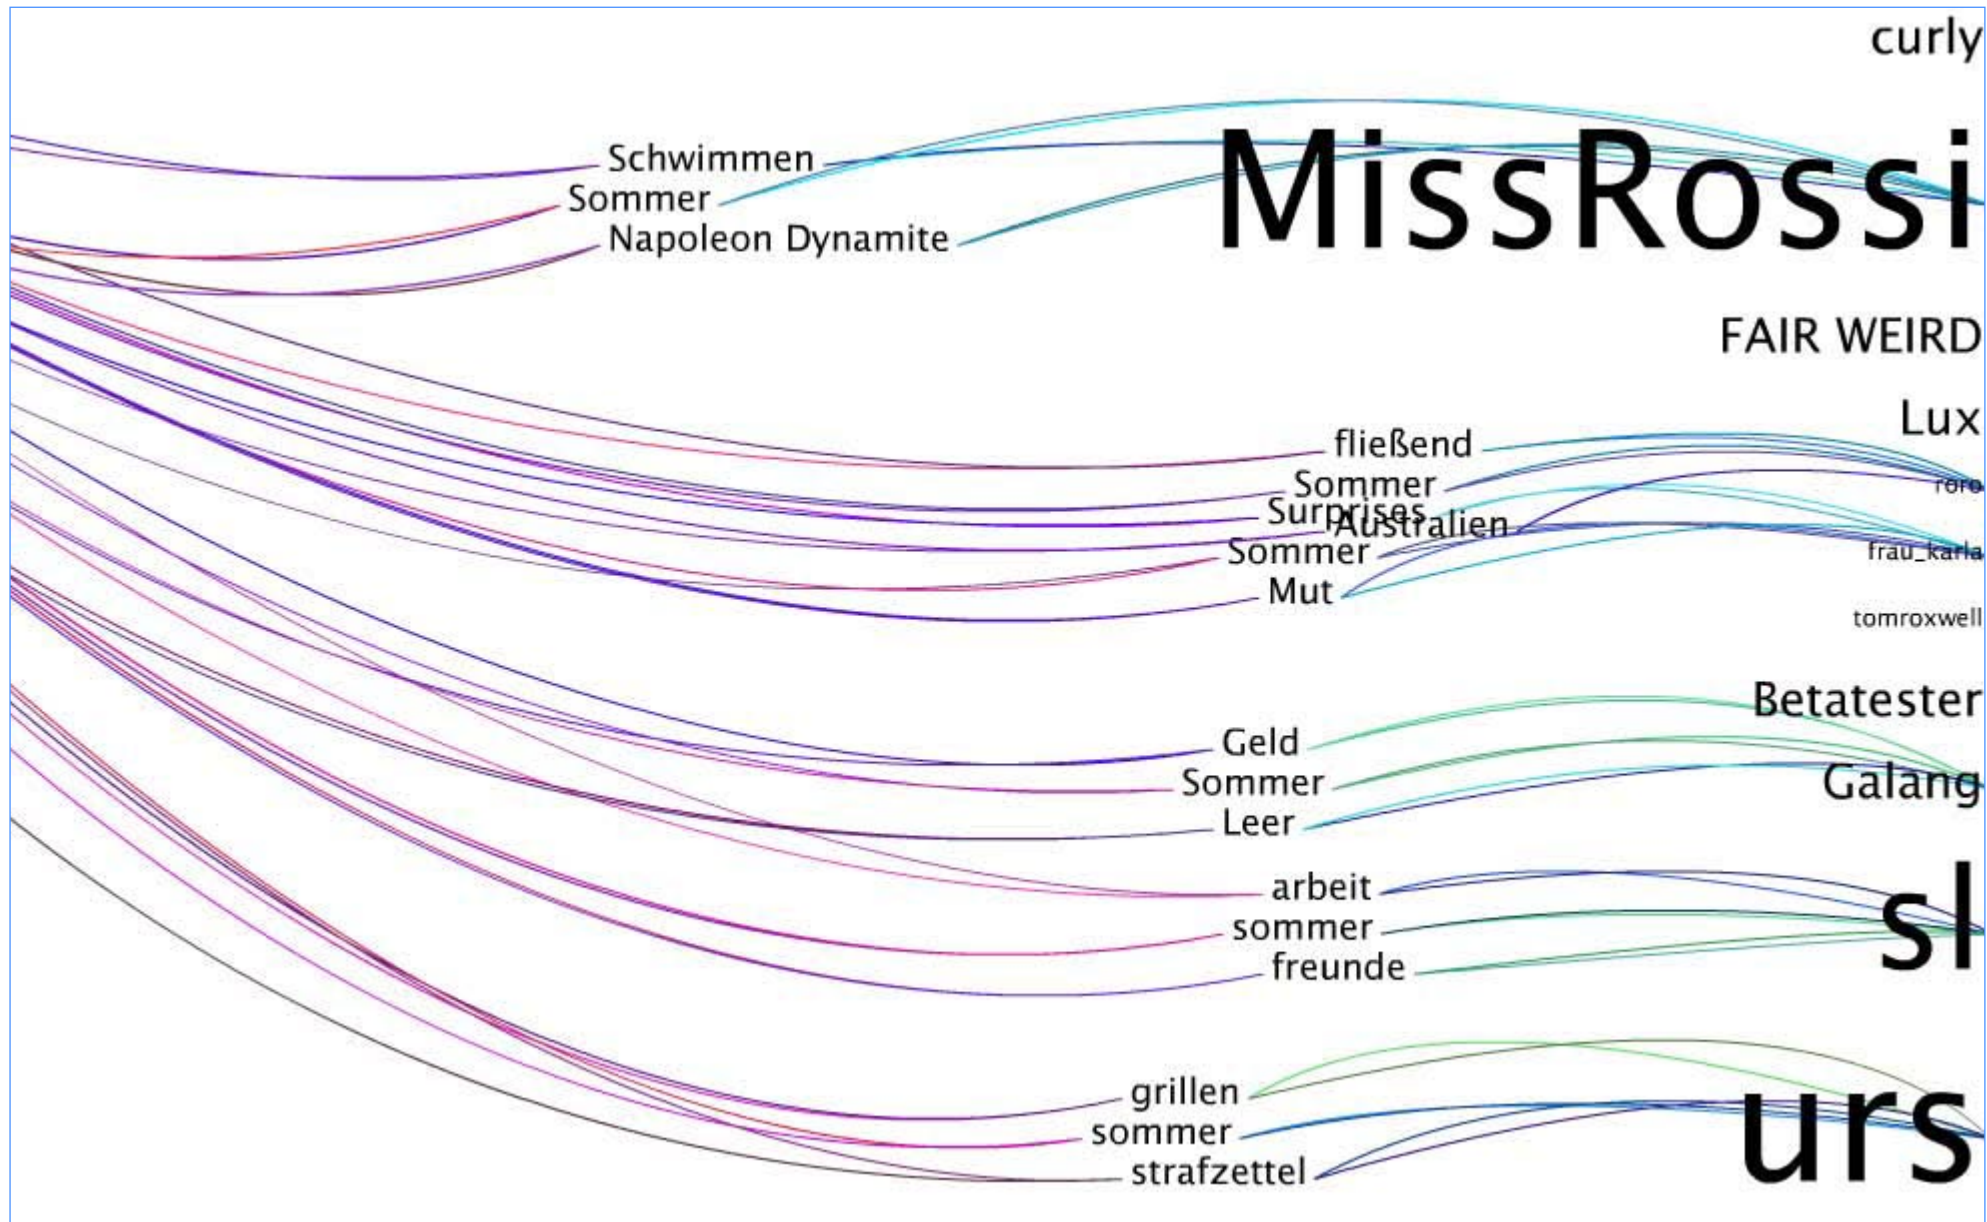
curly

Schwimmen
Sommer
Napoleon Dynamite

MissRossi

FAIR WEIRD

Lux

fließend
Sommer
Surprises
Australien
Sommer
Mut

roro

frau_karla

tomroxwell

Betatester

Geld
Sommer
Leer

Galang

arbeit
sommer
freunde

sl

grillen
sommer
strafzettel

urs